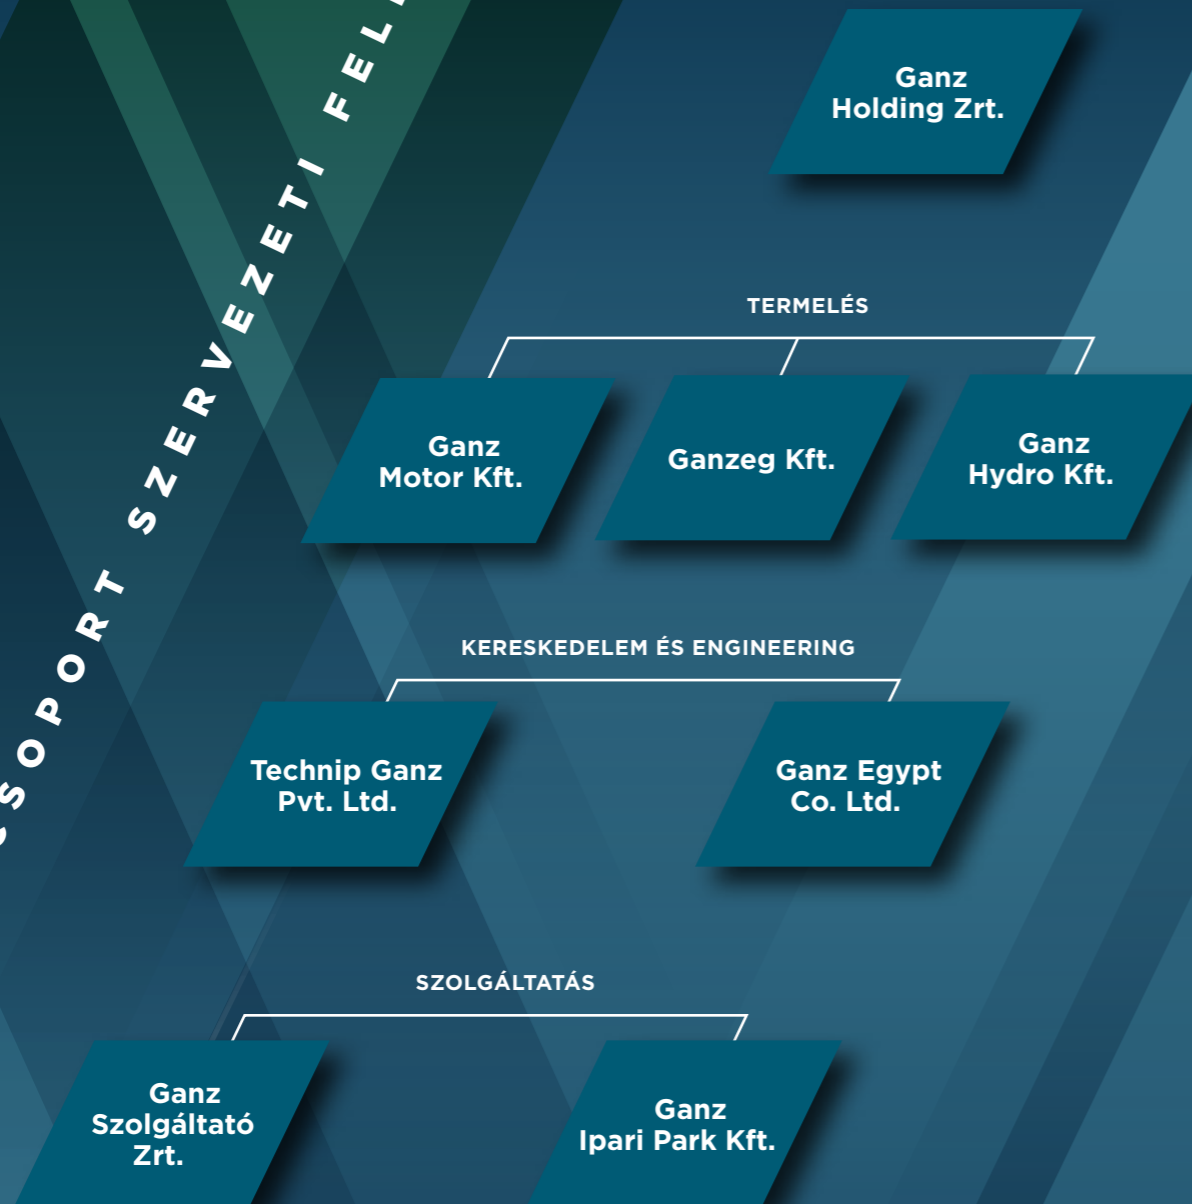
CSOPORT SZERVEZETI FELÉ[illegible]

Ganz Holding Zrt.

TERMELÉS

Ganz Motor Kft.

Ganzeg Kft.

Ganz Hydro Kft.

KERESKEDELEM ÉS ENGINEERING

Technip Ganz Pvt. Ltd.

Ganz Egypt Co. Ltd.

SZOLGÁLTATÁS

Ganz Szolgáltató Zrt.

Ganz Ipari Park Kft.